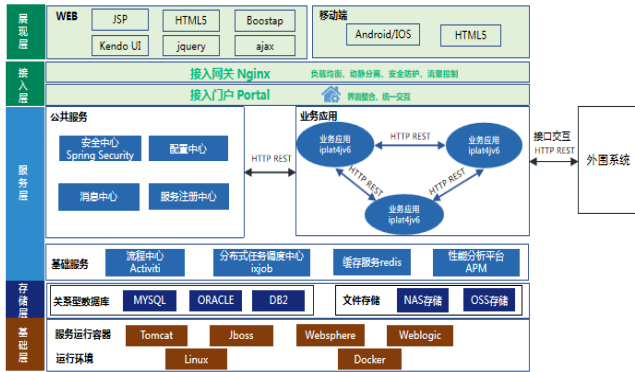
展现层

WEB

JSP

HTML5

Boostap

Kendo UI

jquery

ajax

移动端

Android/IOS

HTML5

接入层

接入网关 Nginx

负载均衡、动静分离、安全防护、流量控制

接入门户 Portal

界面整合、统一交互

服务层

公共服务

安全中心 Spring Security

配置中心

消息中心

服务注册中心

HTTP REST

业务应用

业务应用 iplat4jv6

HTTP REST

业务应用 iplat4jv6

HTTP REST

HTTP REST

业务应用 iplat4jv6

接口交互

HTTP REST

外围系统

基础服务

流程中心 Activiti

分布式任务调度中心 ixjob

缓存服务redis

性能分析平台 APM

存储层

关系型数据库

MYSQL

ORACLE

DB2

文件存储

NAS存储

OSS存储

基础层

服务运行容器

Tomcat

Jboss

Websphere

Weblogic

运行环境

Linux

Docker